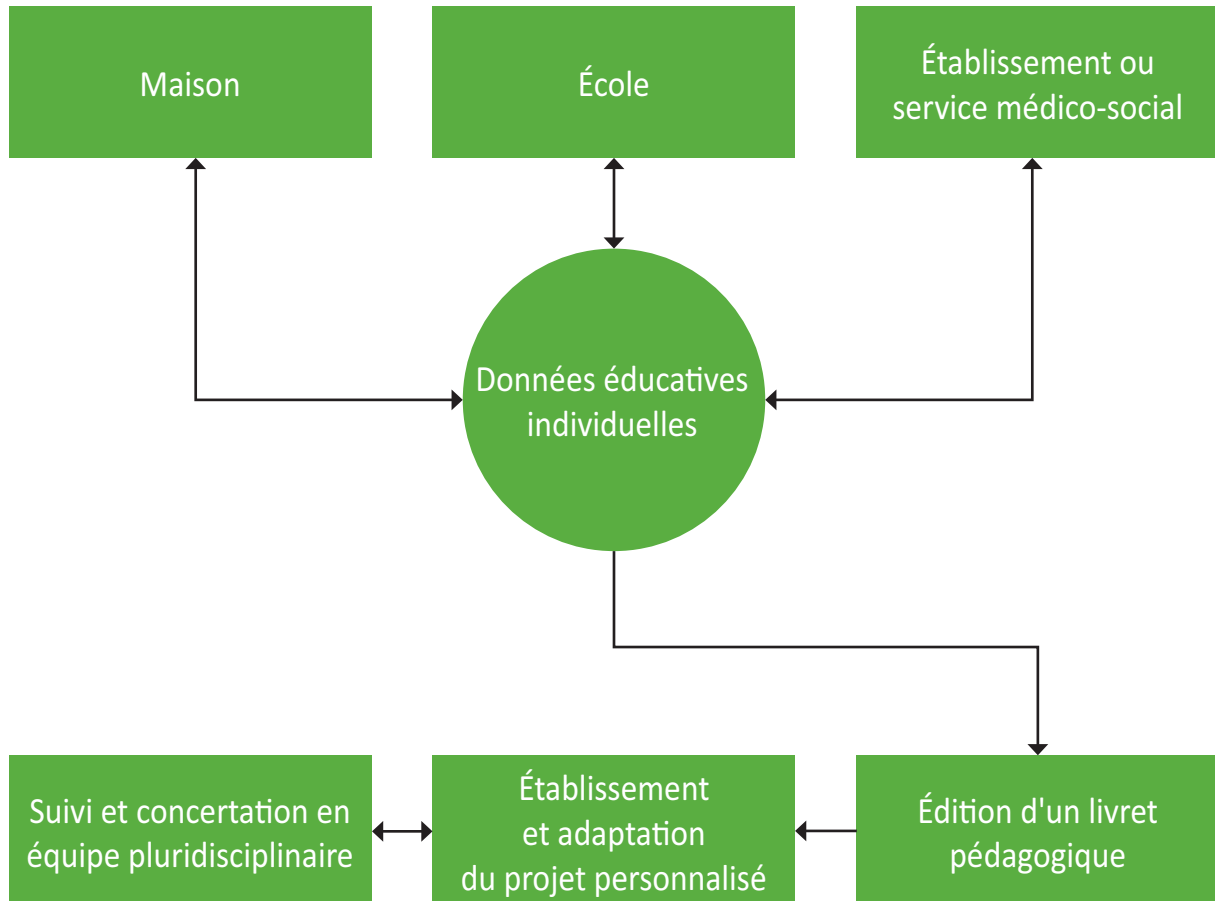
Maison

École

Établissement ou service médico-social

Données éducatives individuelles

Suivi et concertation en équipe pluridisciplinaire

Établissement et adaptation du projet personnalisé

Édition d'un livret pédagogique